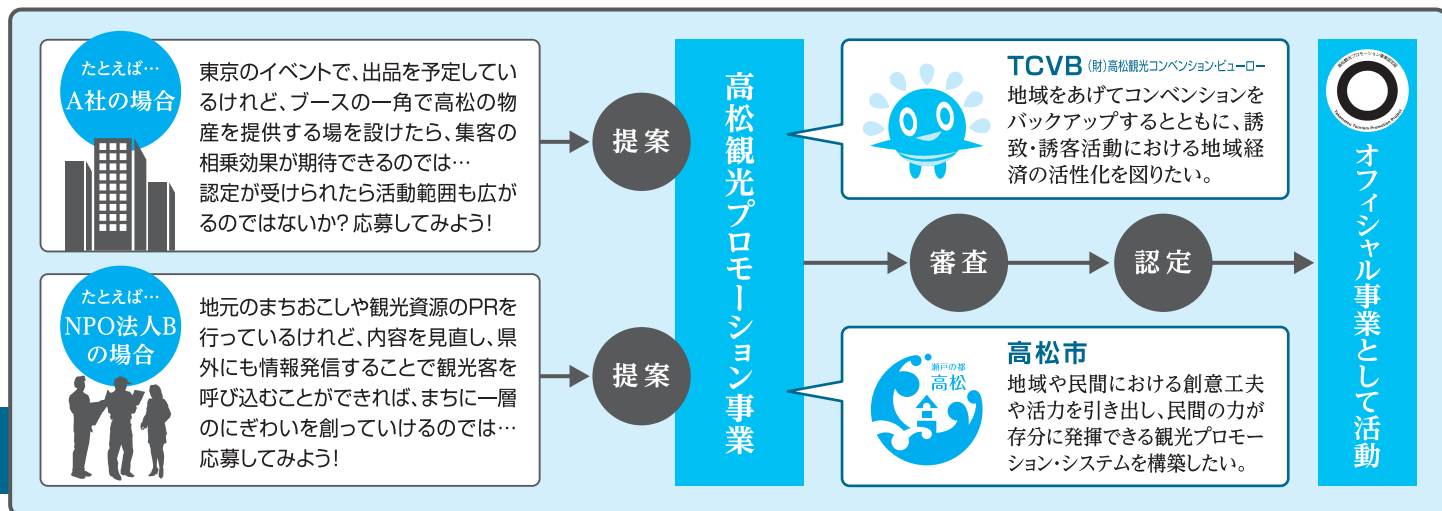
たとえば…
A社の場合

東京のイベントで、出品を予定しているけれど、ブースの一角で高松の物産を提供する場を設けたら、集客の相乗効果が期待できるのでは…
認定が受けられたら活動範囲も広がるのではないか？応募してみよう！

たとえば…
NPO法人Bの場合

地元のまちおこしや観光資源のPRを行っているけれど、内容を見直し、県外にも情報発信することで観光客を呼び込むことができれば、まちに一層のにぎわいを創っていけるのでは…
応募してみよう！

提案

提案

高松観光プロモーション事業

TCVB (財)高松観光コンベンション・ビューロー
地域をあげてコンベンションをバックアップするとともに、誘致・誘客活動における地域経済の活性化を図りたい。

審査

認定

高松市
瀬戸の都 高松
地域や民間における創意工夫や活力を引き出し、民間の力が存分に発揮できる観光プロモーション・システムを構築したい。

オフィシャル事業として活動